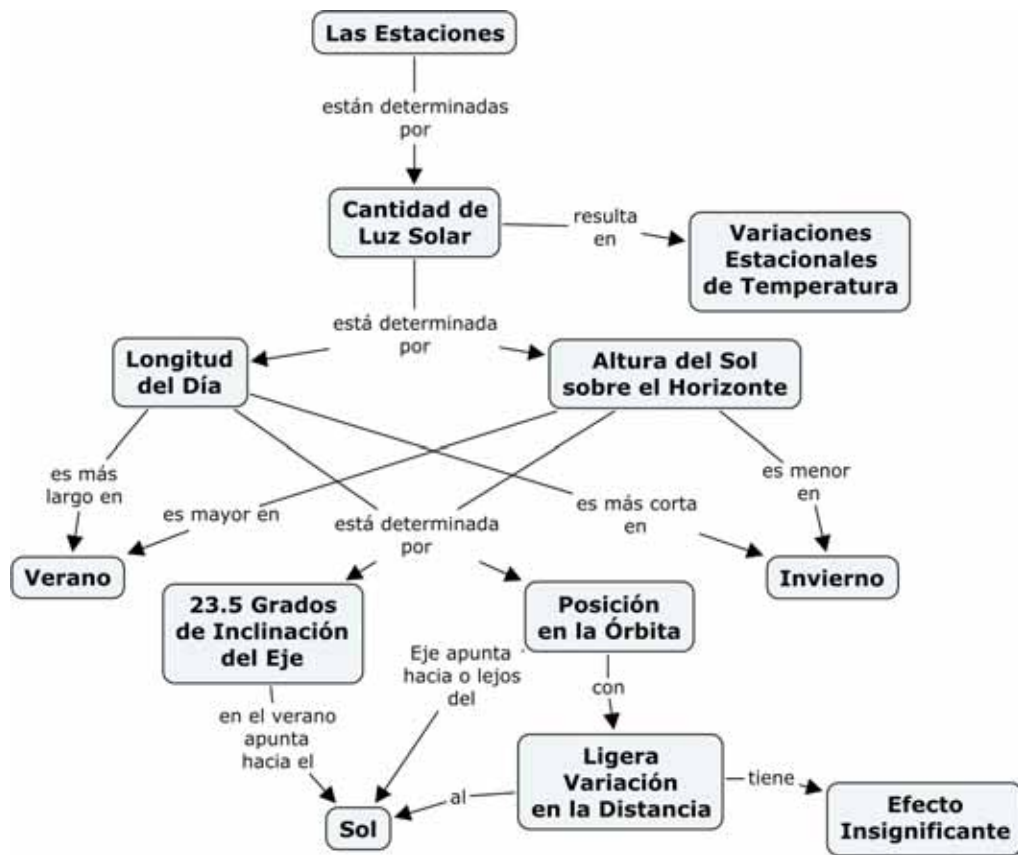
Las Estaciones

están determinadas por

Cantidad de Luz Solar

resulta en

Variaciones Estacionales de Temperatura

está determinada por

Longitud del Día

Altura del Sol sobre el Horizonte

es más largo en

es mayor en

está determinada por

es más corta en

es menor en

Verano

Invierno

23.5 Grados de Inclinación del Eje

Posición en la Órbita

Eje apunta hacia o lejos del

con

en el verano apunta hacia el

Ligera Variación en la Distancia

tiene

Efecto Insignificante

al

Sol